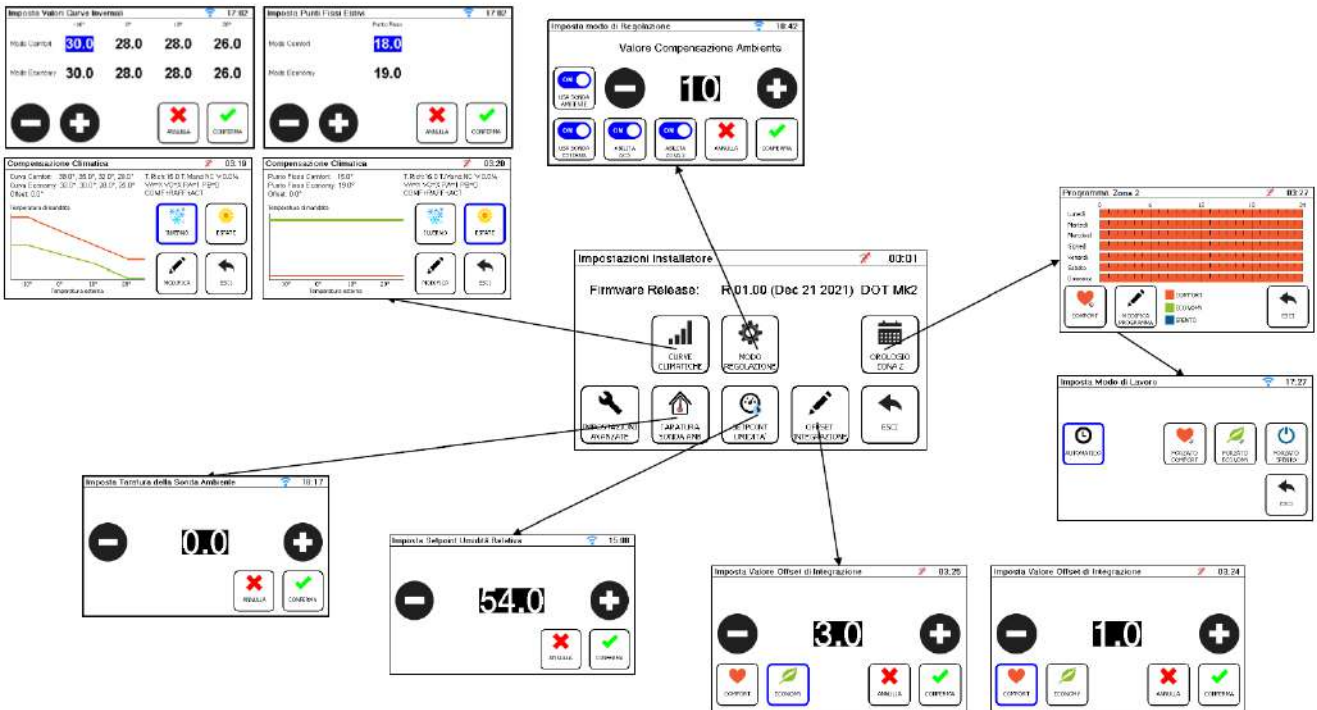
Imposta Valori Curve Invernali 17:02

Modo Comfort 30.0 28.0 28.0 26.0

Modo Economy 30.0 28.0 28.0 26.0

ANNULLA CONFERMA

Imposta Punti Fissi Estivi 17:02

Punto Fisso

Modo Comfort 18.0

Modo Economy 19.0

ANNULLA CONFERMA

Imposta modo di Regolazione 10:42

Valore Compensazione Ambiente

ON USA SONDA AMBIENTE

10

ON USA SONDA ESTERNA ON ABILITA OCS ON ABILITA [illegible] ANNULLA CONFERMA

Compensazione Climatica 03:19

Curva Comfort: 30.0°, 35.0°, 32.0°, 28.0°
Curva Economy: 30.0°, 30.0°, 28.0°, 25.0°
Offset: 0.0°

Temperatura di mandata

Temperatura esterna

INVERNO ESTATE MODIFICA ESCI

Compensazione Climatica 03:20

Punto Fisso Comfort: 18.0°
Punto Fisso Economy: 19.0°
Offset: 0.0°

Temperatura di mandata

Temperatura esterna

INVERNO ESTATE MODIFICA ESCI

Programma Zona 2 03:27

Lunedì
Martedì
Mercoledì
Giovedì
Venerdì
Sabato
Domenica

COMFORT MODIFICA PROGRAMMA COMFORT ECONOMY SPENTO ESCI

Impostazioni Installatore 00:01

Firmware Release: R.01.00 (Dec 21 2021) DOT Mk2

CURVE CLIMATICHE MODO REGOLAZIONE OROLOGIO ZONA 2

IMPOSTAZIONI AVANZATE TARATURA SONDA AMB. SETPOINT UMIDITA' OFFSET INTEGRAZIONE ESCI

Imposta Modo di Lavoro 17:27

AUTOMATICO FORZATO COMFORT FORZATO ECONOMY FORZATO SPENTO ESCI

Imposta Taratura della Sonda Ambiente 10:17

0.0

ANNULLA CONFERMA

Imposta Setpoint Umidità Relativa 15:00

54.0

ANNULLA CONFERMA

Imposta Valore Offset di Integrazione 03:25

3.0

COMFORT ECONOMY ANNULLA CONFERMA

Imposta Valore Offset di Integrazione 03:24

1.0

COMFORT ECONOMY ANNULLA CONFERMA